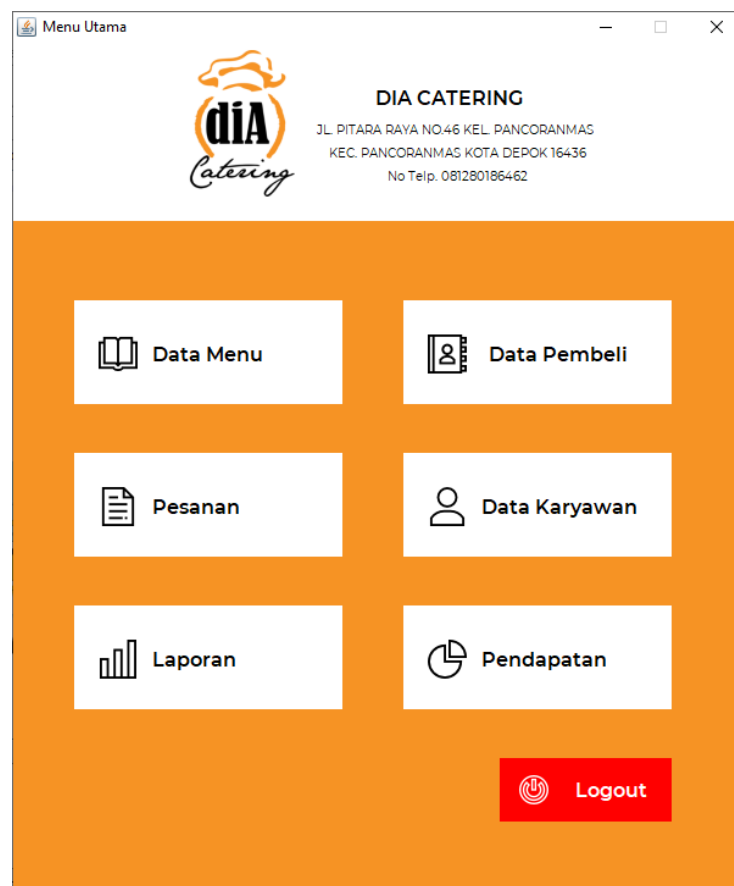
Menu Utama

diA
Catering

DIA CATERING
JL. PITARA RAYA NO.46 KEL. PANCORANMAS
KEC. PANCORANMAS KOTA DEPOK 16436
No Telp. 081280186462

Data Menu

Data Pembeli

Pesanan

Data Karyawan

Laporan

Pendapatan

Logout